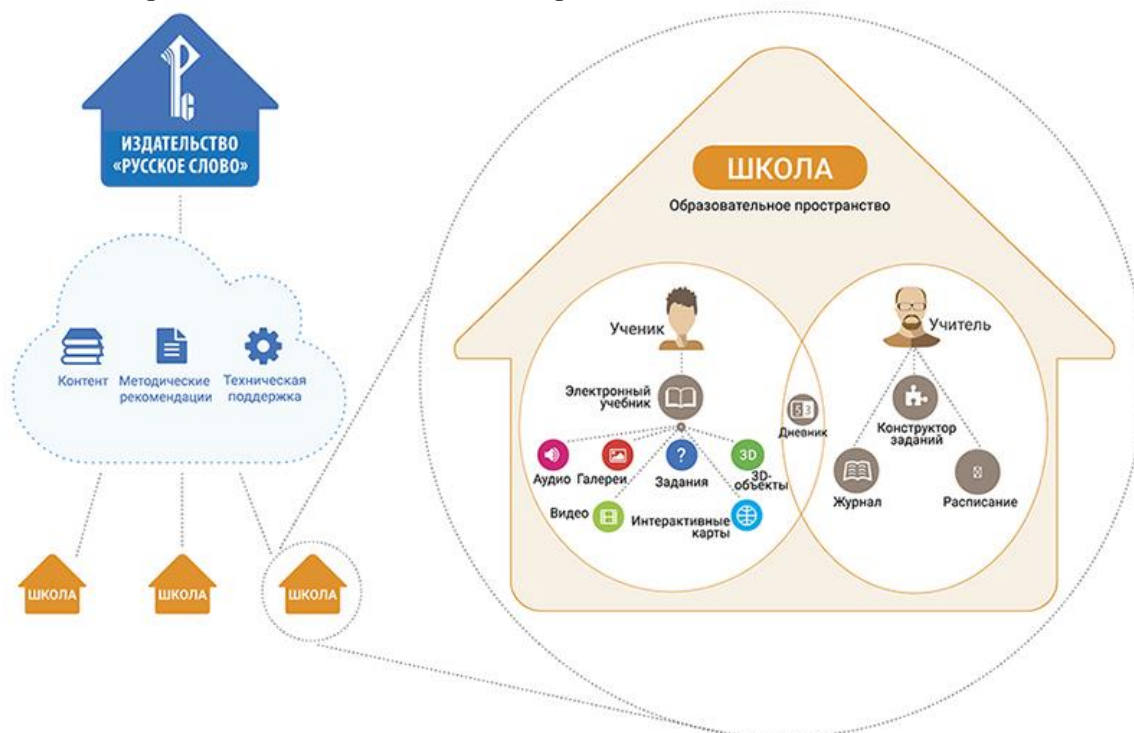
ИЗДАТЕЛЬСТВО «РУССКОЕ СЛОВО»

Контент
Методические рекомендации
Техническая поддержка

ШКОЛА
ШКОЛА
ШКОЛА

ШКОЛА
Образовательное пространство

Ученик
Электронный учебник
Аудио
Галереи
Задания
3D
3D-объекты
Видео
Интерактивные карты

Дневник

Учитель
Конструктор заданий
Журнал
Расписание